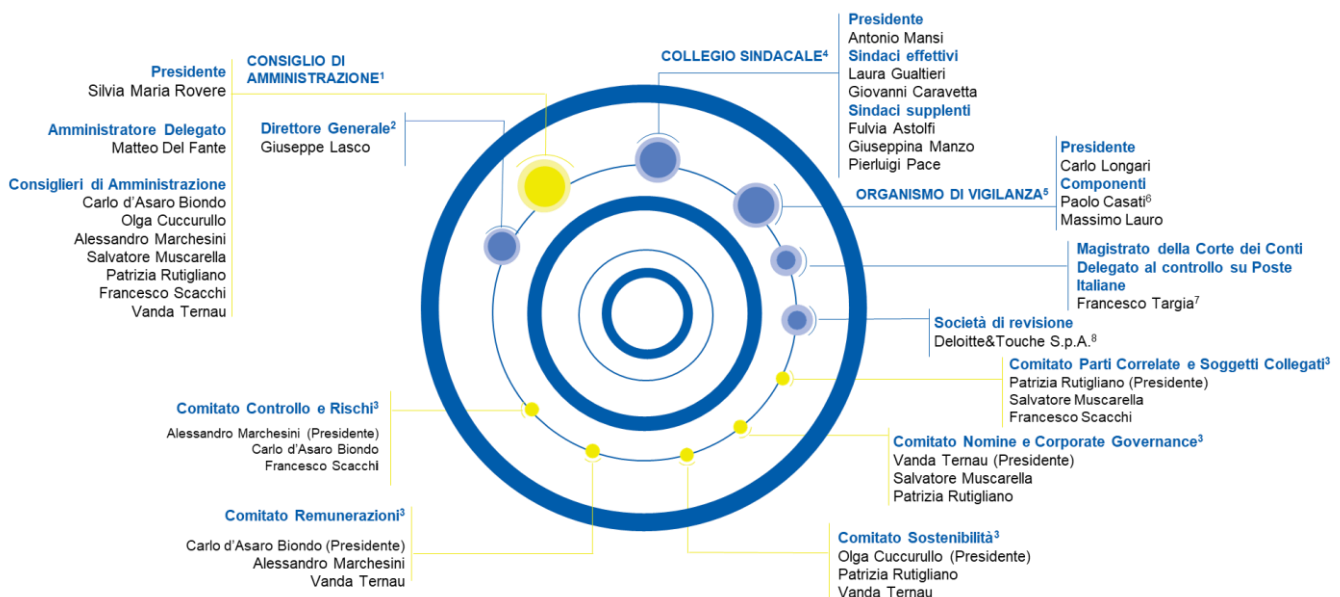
Presidente
Silvia Maria Rovere

CONSIGLIO DI AMMINISTRAZIONE$^1$

Amministratore Delegato
Matteo Del Fante

Direttore Generale$^2$
Giuseppe Lasco

Consiglieri di Amministrazione
Carlo d'Asaro Biondo
Olga Cuccurullo
Alessandro Marchesini
Salvatore Muscarella
Patrizia Rutigliano
Francesco Scacchi
Vanda Ternau

COLLEGIO SINDACALE$^4$

Presidente
Antonio Mansi
Sindaci effettivi
Laura Gualtieri
Giovanni Caravetta
Sindaci supplenti
Fulvia Astolfi
Giuseppina Manzo
Pierluigi Pace

ORGANISMO DI VIGILANZA$^5$

Presidente
Carlo Longari
Componenti
Paolo Casati$^6$
Massimo Lauro

Magistrato della Corte dei Conti Delegato al controllo su Poste Italiane
Francesco Targia$^7$

Società di revisione
Deloitte&Touche S.p.A.$^8$

Comitato Parti Correlate e Soggetti Collegati$^3$
Patrizia Rutigliano (Presidente)
Salvatore Muscarella
Francesco Scacchi

Comitato Controllo e Rischi$^3$
Alessandro Marchesini (Presidente)
Carlo d'Asaro Biondo
Francesco Scacchi

Comitato Nomine e Corporate Governance$^3$
Vanda Ternau (Presidente)
Salvatore Muscarella
Patrizia Rutigliano

Comitato Remunerazioni$^3$
Carlo d'Asaro Biondo (Presidente)
Alessandro Marchesini
Vanda Ternau

Comitato Sostenibilità$^3$
Olga Cuccurullo (Presidente)
Patrizia Rutigliano
Vanda Ternau